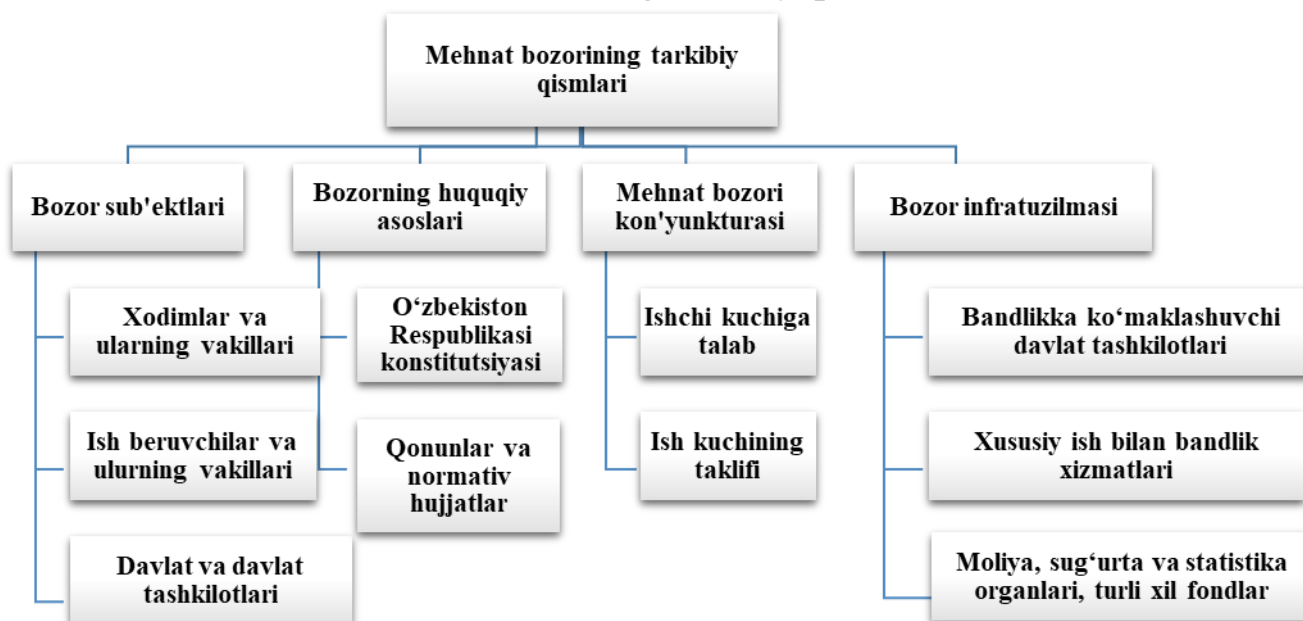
Mehnat bozorining tarkibiy qismlari

Bozor sub'ektlari

Bozorning huquqiy asoslari

Mehnat bozori kon'yunkturasi

Bozor infratuzilmasi

Xodimlar va ularning vakillari

Ish beruvchilar va ulurning vakillari

Davlat va davlat tashkilotlari

O‘zbekiston Respublikasi konstitutsiyasi

Qonunlar va normativ hujjatlar

Ishchi kuchiga talab

Ish kuchining taklifi

Bandlikka ko‘maklashuvchi davlat tashkilotlari

Xususiy ish bilan bandlik xizmatlari

Moliya, sug‘urta va statistika organlari, turli xil fondlar